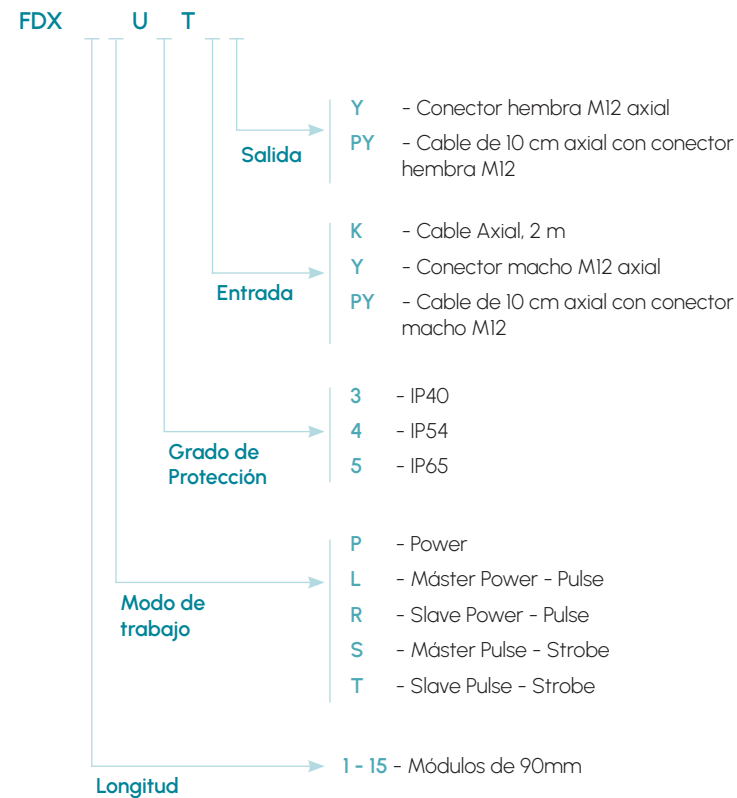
FDX U T

Salida

Y - Conector hembra M12 axial
PY - Cable de 10 cm axial con conector hembra M12

Entrada

K - Cable Axial, 2 m
Y - Conector macho M12 axial
PY - Cable de 10 cm axial con conector macho M12

Grado de Protección

3 - IP40
4 - IP54
5 - IP65

Modo de trabajo

P - Power
L - Máster Power - Pulse
R - Slave Power - Pulse
S - Máster Pulse - Strobe
T - Slave Pulse - Strobe

Longitud

1 - 15 - Módulos de 90mm